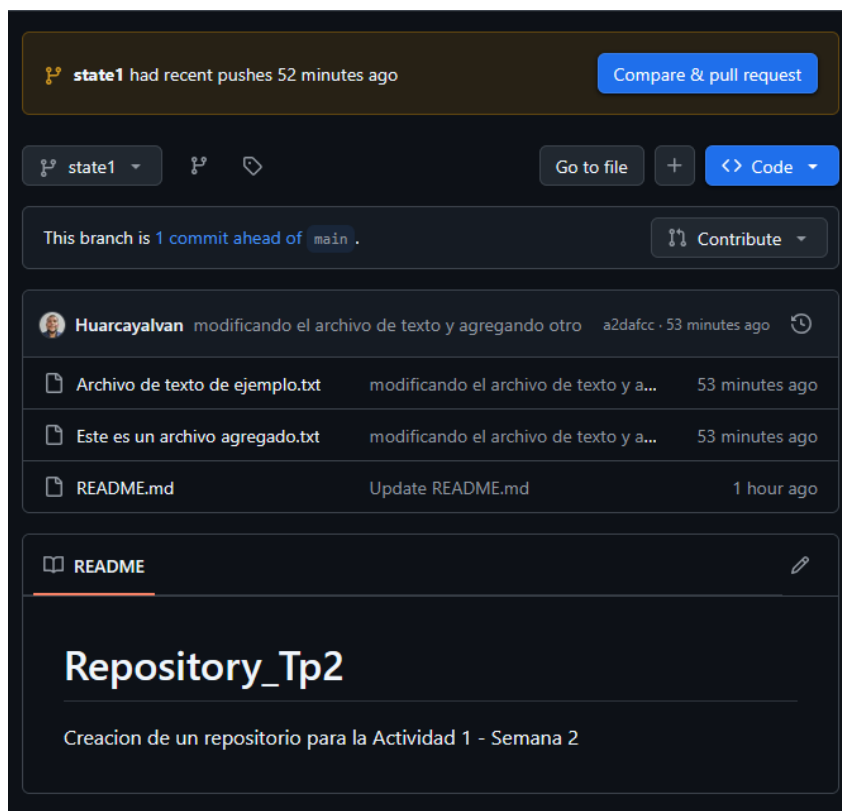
state1 had recent pushes 52 minutes ago

Compare & pull request

state1

Go to file

+

Code

This branch is 1 commit ahead of main.

Contribute

Huarcayalvan modificando el archivo de texto y agregando otro a2dafcc · 53 minutes ago

| | | |
|---|---|---|
| Archivo de texto de ejemplo.txt | modificando el archivo de texto y a... | 53 minutes ago |
| Este es un archivo agregado.txt | modificando el archivo de texto y a... | 53 minutes ago |
| README.md | Update README.md | 1 hour ago |

README

Repository_Tp2

Creacion de un repositorio para la Actividad 1 - Semana 2